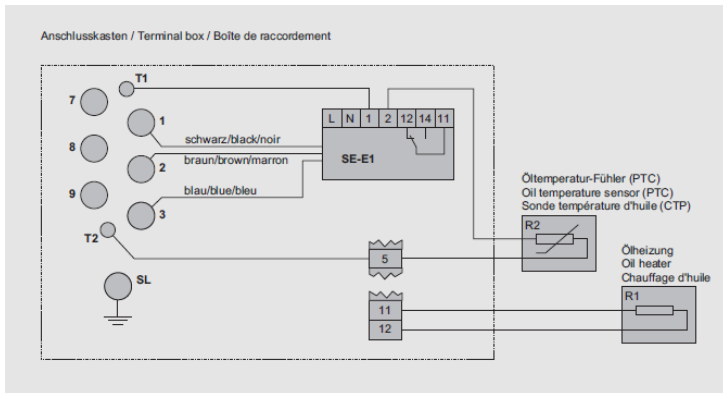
Anschlusskasten / Terminal box / Boîte de raccordement

T1
7
1
8
2
9
3
T2
SL

schwarz/black/noir
braun/brown/marron
blau/blue/bleu

L N 1 2 12 14 11
SE-E1

5
11
12

Öltemperatur-Fühler (PTC)
Oil temperature sensor (PTC)
Sonde température d'huile (CTP)
R2

Ölheizung
Oil heater
Chauffage d'huile
R1